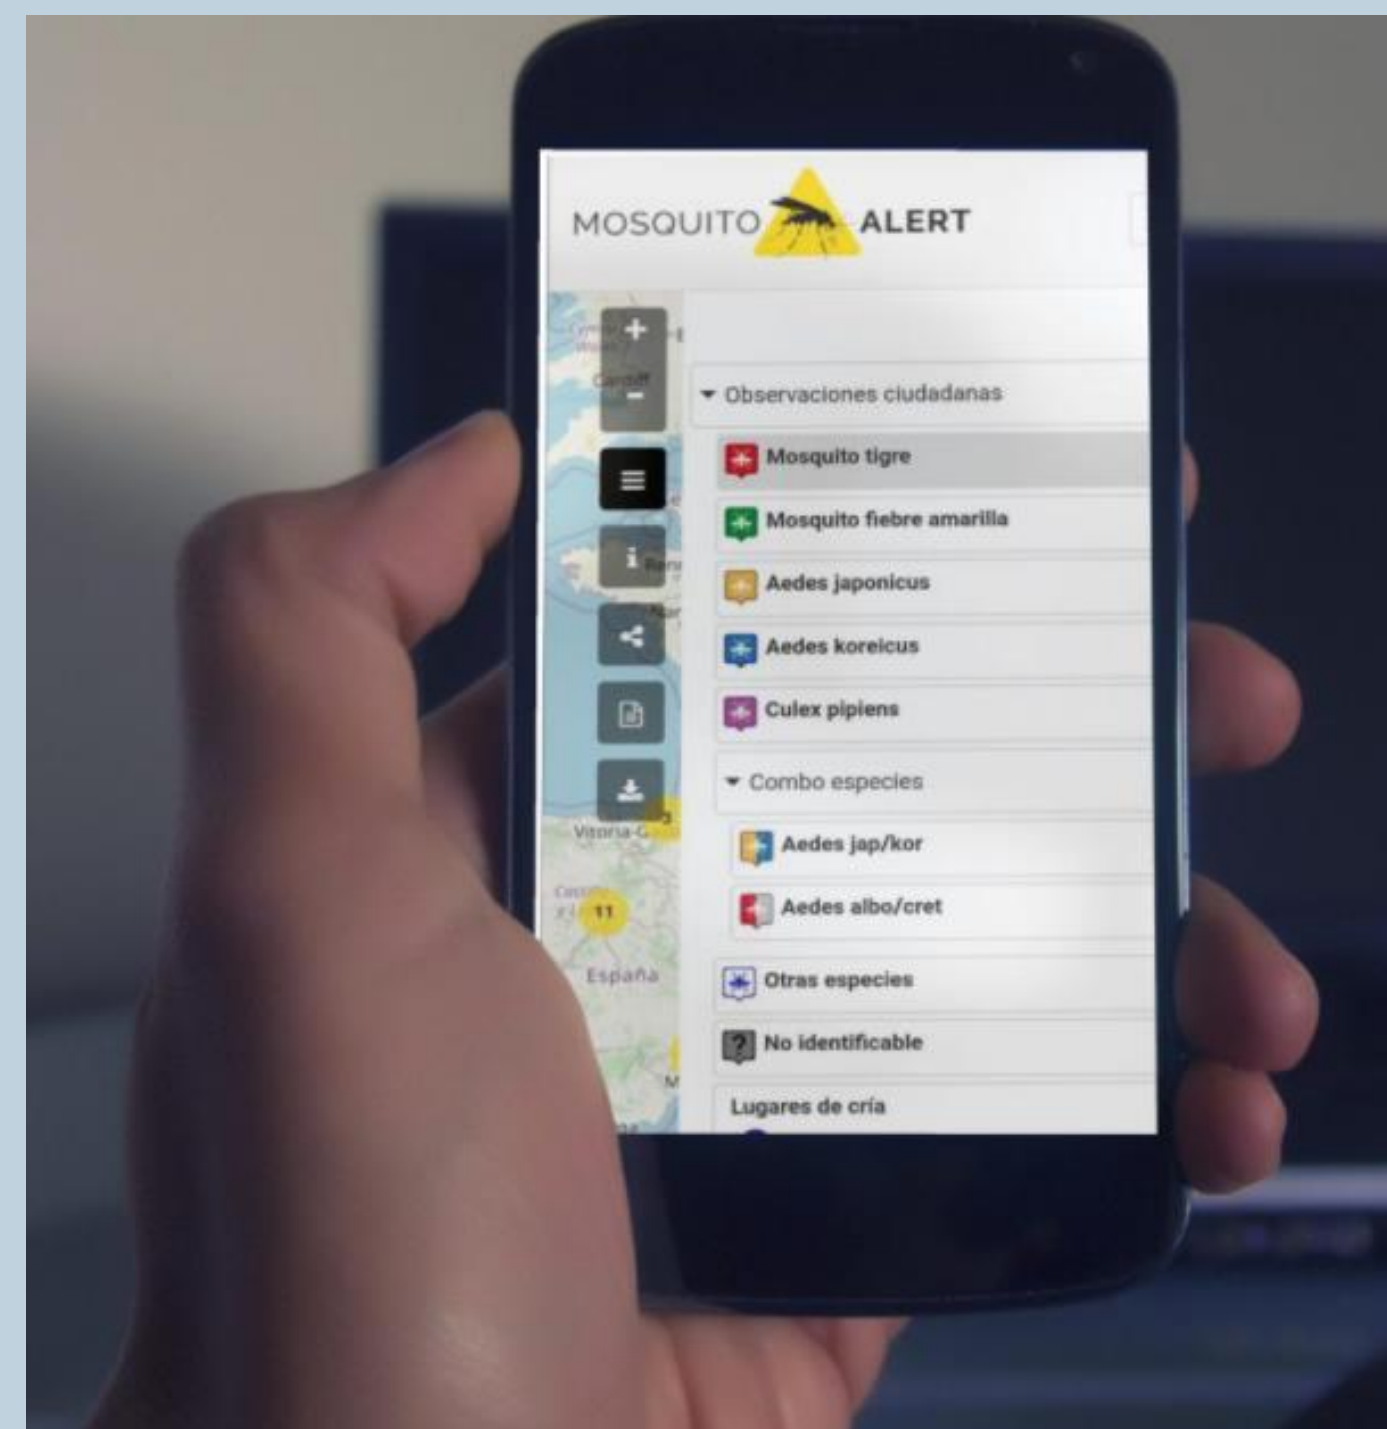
MOSQUITO ALERT

+
-

Cardiff

Vitoria-G

11

España

▾ Observaciones ciudadanas

Mosquito tigre

Mosquito fiebre amarilla

Aedes japonicus

Aedes koreicus

Culex pipiens

▾ Combo especies

Aedes jap/kor

Aedes albo/cret

Otras especies

No identificable

Lugares de cría